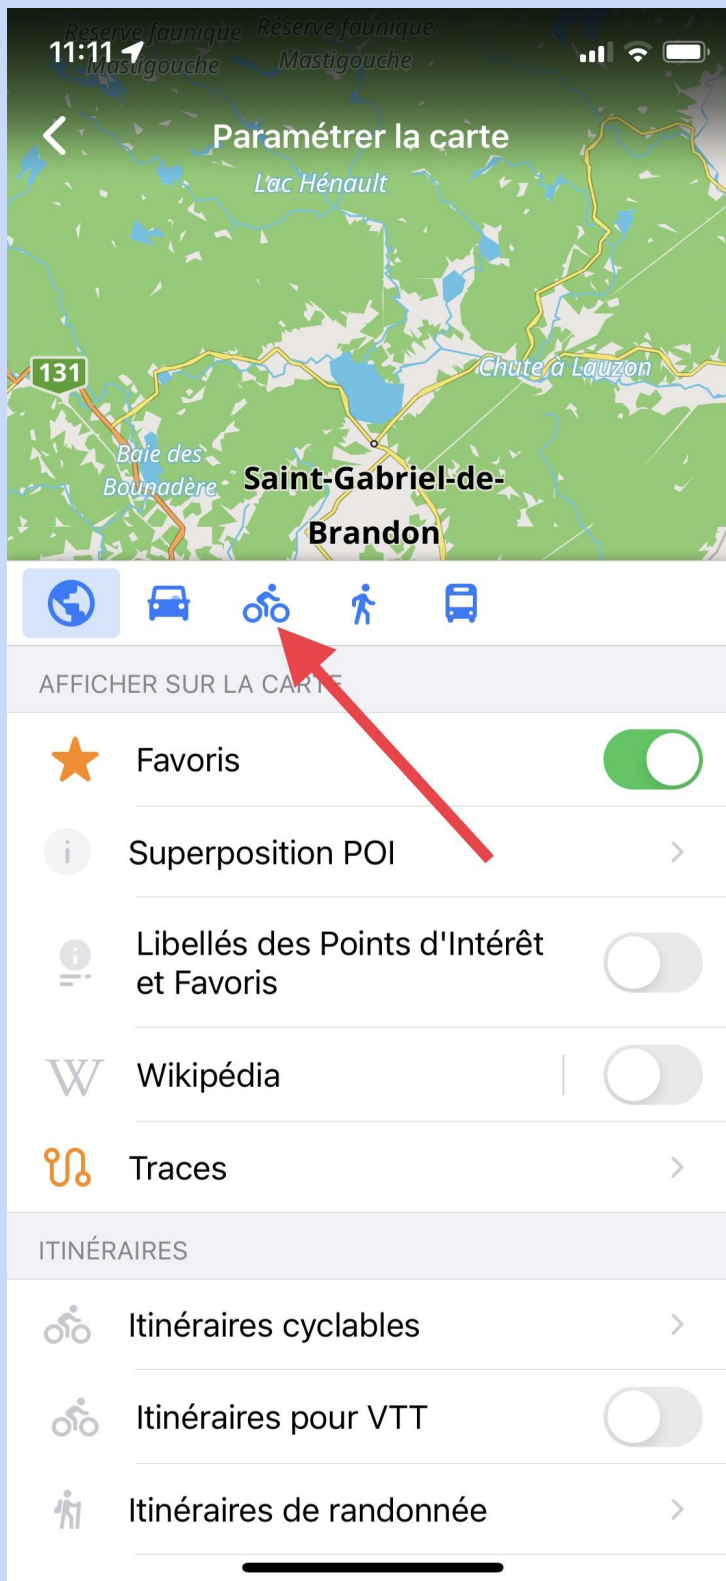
Réserve faunique Mastigouche Réserve faunique Mastigouche

11:11

Paramétrer la carte

Lac Hénault

131

Chute à Lauzon

Baie des Bounadère

Saint-Gabriel-de-Brandon

AFFICHER SUR LA CARTE

Favoris

Superposition POI

Libellés des Points d'Intérêt et Favoris

Wikipédia

Traces

ITINÉRAIRES

Itinéraires cyclables

Itinéraires pour VTT

Itinéraires de randonnée